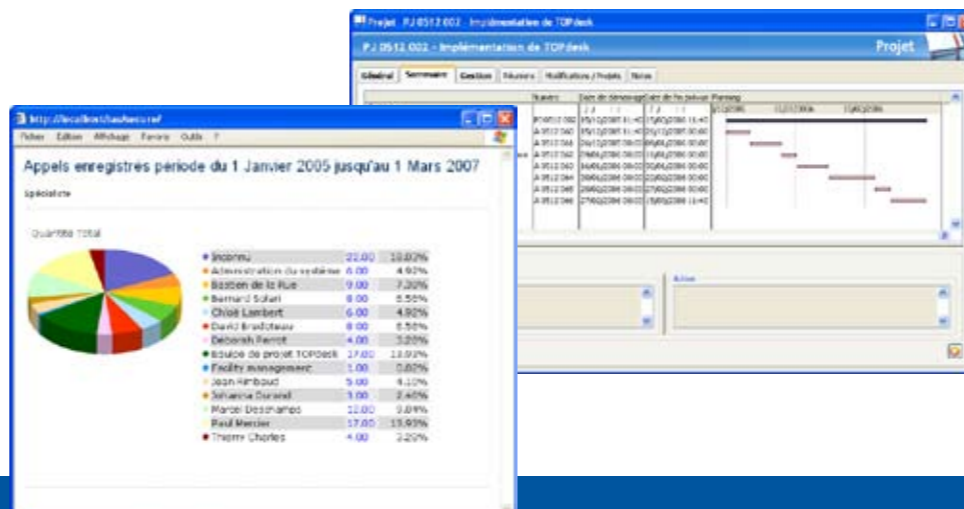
Projet PJ 0512 002 - Implémentation de TOPdesk

PJ 0512 002 - Implémentation de TOPdesk

Projet

Général | Sommaire | Gestion | Réunions | Modifications / Projets | Notes

Numéro | Date de démarrage | Date de fin prévue | Planning

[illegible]

Action

http://localhost/tasks/uref

Fichier Edition Affichage Favoris Outils ?

Appels enregistrés période du 1 Janvier 2005 jusqu'au 1 Mars 2007

Spécialiste

Quantité Total

| | | |
|---|---|---|
| Inconnu | 22.00 | 18.03% |
| Administration du système | 6.00 | 4.92% |
| Bastien de la Rue | 9.00 | 7.38% |
| Bernard Solari | 8.00 | 6.56% |
| Chloé Lambert | 6.00 | 4.92% |
| David Bradoteau | 8.00 | 6.56% |
| Déborah Perrot | 4.00 | 3.28% |
| Equipe de projet TOPdesk | 17.00 | 13.93% |
| Facility management | 1.00 | 0.82% |
| Jean Rimbaud | 5.00 | 4.10% |
| Johanna Durand | 3.00 | 2.46% |
| Marcel Deschamps | 12.00 | 9.84% |
| Paul Mercier | 17.00 | 13.93% |
| Thierry Charles | 4.00 | 3.28% |